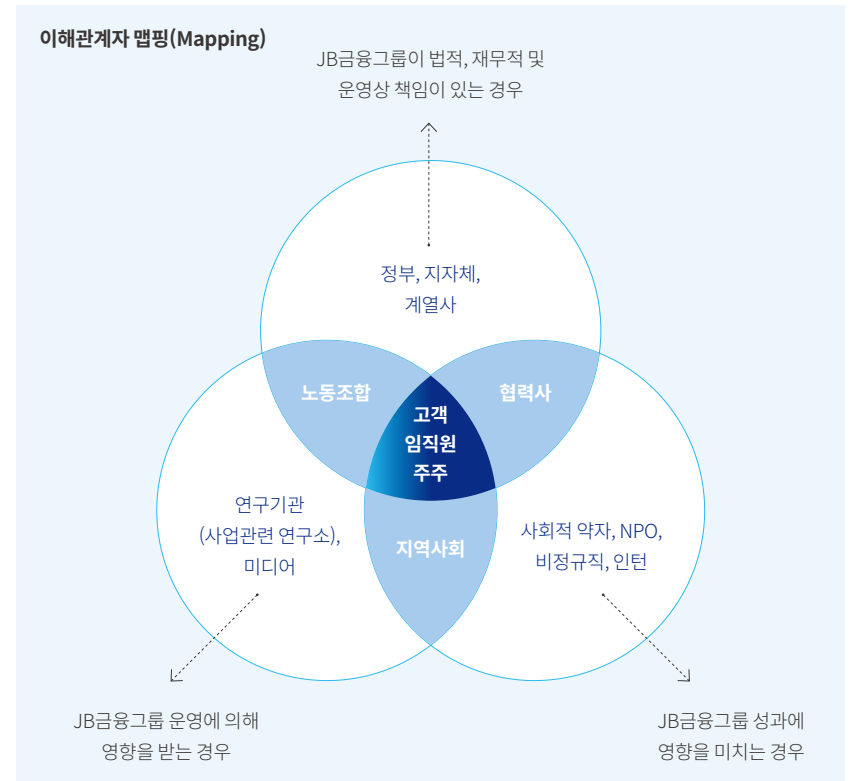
이해관계자 맵핑(Mapping)

JB금융그룹이 법적, 재무적 및 운영상 책임이 있는 경우

정부, 지자체, 계열사

노동조합

협력사

고객
임직원
주주

연구기관 (사업관련 연구소), 미디어

지역사회

사회적 약자, NPO, 비정규직, 인턴

JB금융그룹 운영에 의해 영향을 받는 경우

JB금융그룹 성과에 영향을 미치는 경우